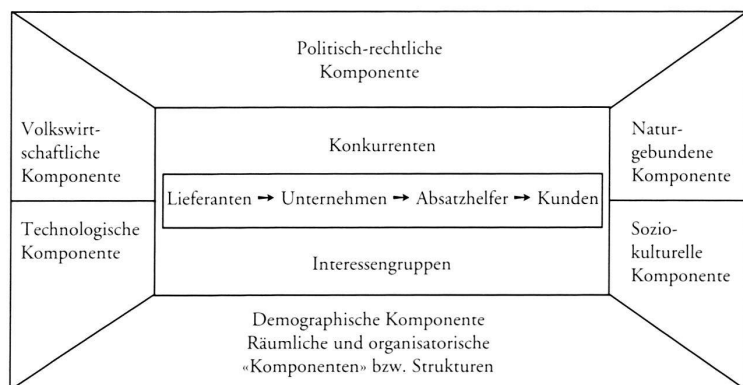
Politisch-rechtliche Komponente

Volkswirtschaftliche Komponente

Technologische Komponente

Konkurrenten

Lieferanten → Unternehmen → Absatzhelfer → Kunden

Interessengruppen

Naturgebundene Komponente

Soziokulturelle Komponente

Demographische Komponente
Räumliche und organisatorische «Komponenten» bzw. Strukturen